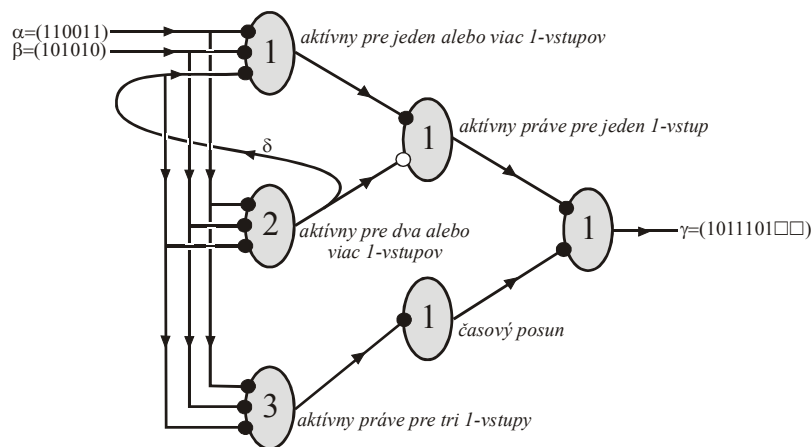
$\alpha=(110011)$
$\beta=(101010)$

1 aktívny pre jeden alebo viac 1-vstupov

1 aktívny práve pre jeden 1-vstup

$\delta$

2 aktívny pre dva alebo viac 1-vstupov

1 $\gamma=(1011101\square\square)$

1 časový posun

3 aktívny práve pre tri 1-vstupy